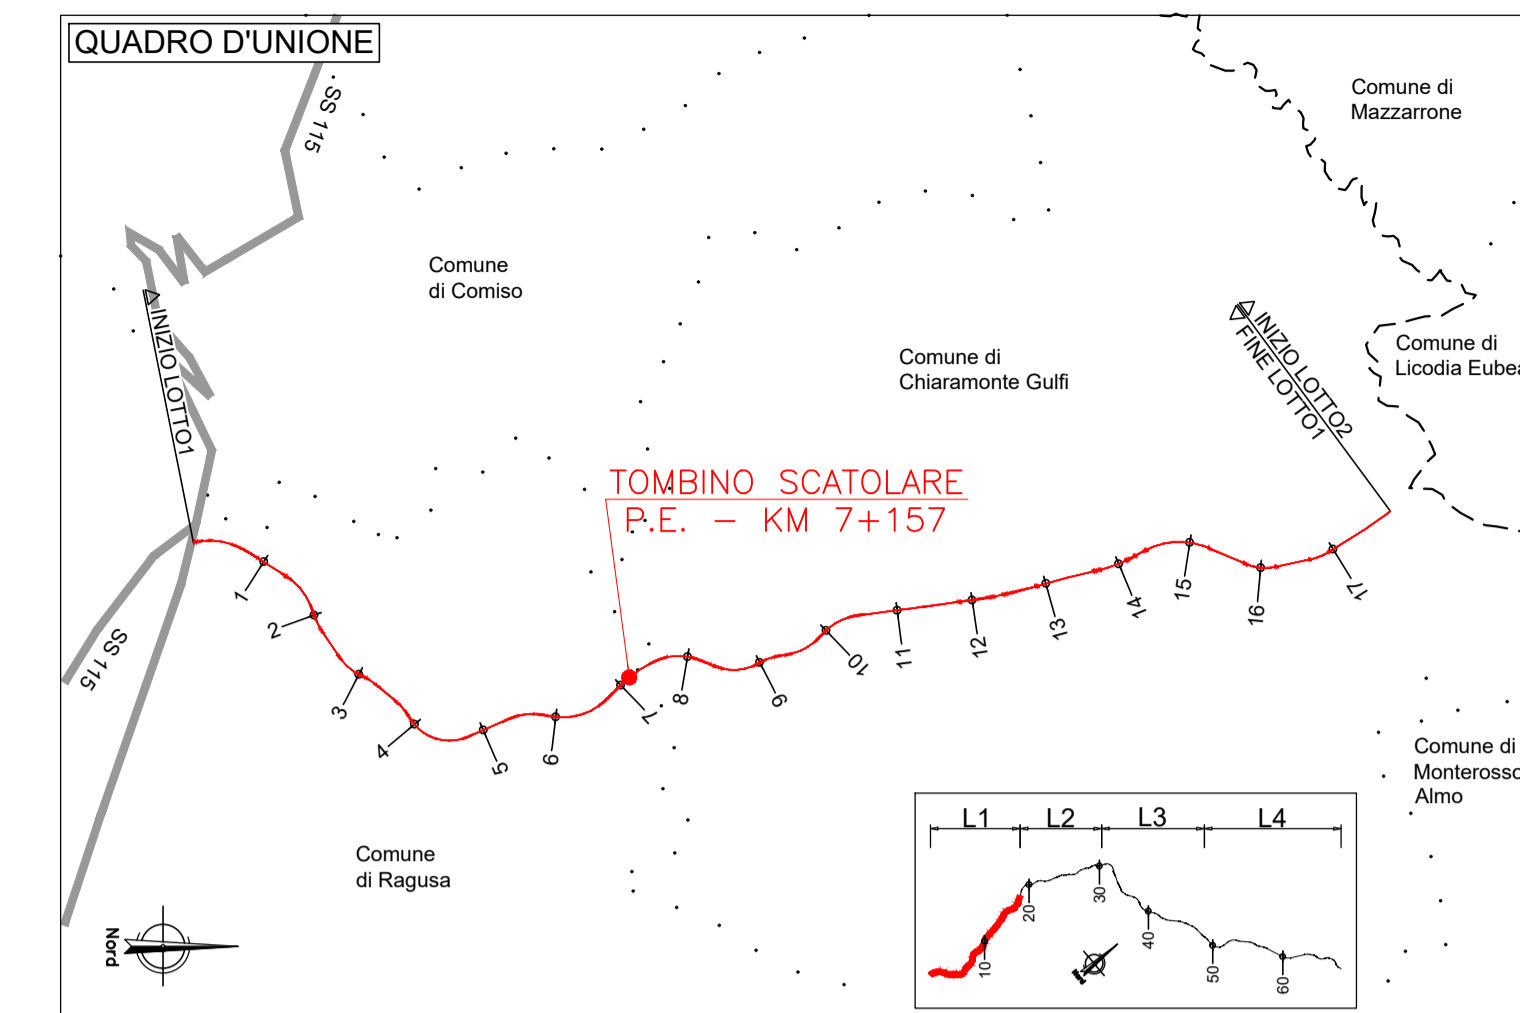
QUADRO D'UNIONE

SS 115

Comune di Mazzarrone

Comune di Comiso

INIZIO LOTTO1

Comune di Chiaramonte Gulfi

INIZIO LOTTO2
FINE LOTTO1

Comune di Licodia Eubea

TOMBINO SCATOLARE
P.E. – KM 7+157

1 2 3 4 5 6 7 8 9 10 11 12 13 14 15 16 17

SS 115

Comune di Monterosso Almo

Comune di Ragusa

L1 L2 L3 L4

10 20 30 40 50 60

Nord